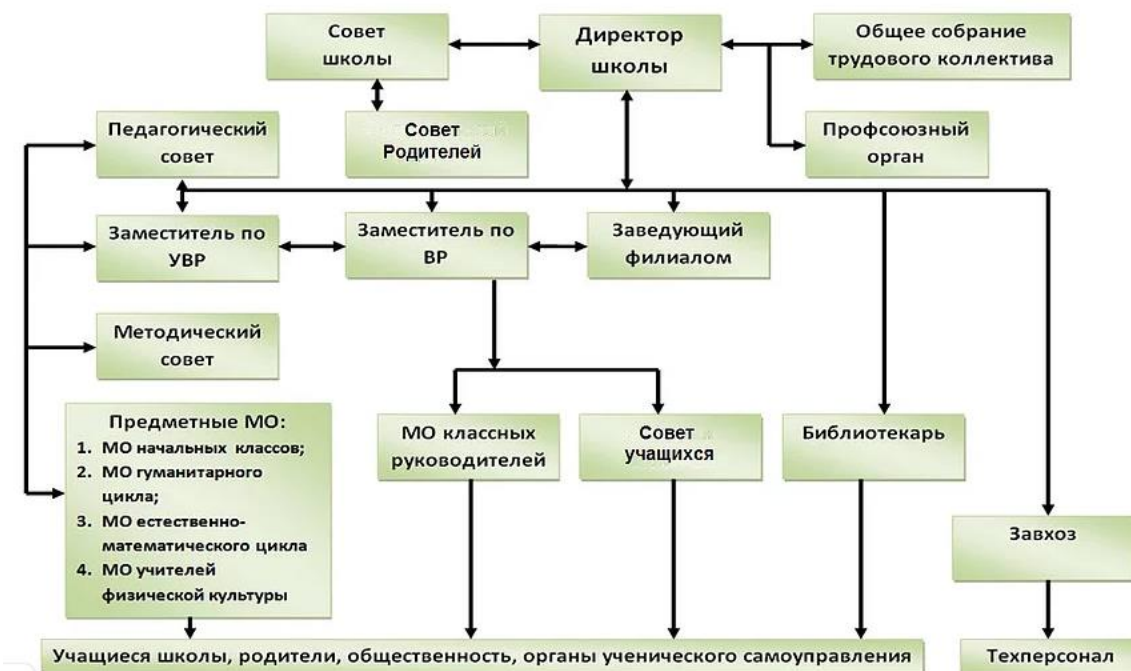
Совет школы

Директор школы

Общее собрание трудового коллектива

Педагогический совет

Совет Родителей

Профсоюзный орган

Заместитель по УВР

Заместитель по ВР

Заведующий филиалом

Методический совет

Предметные МО:
1. МО начальных классов;
2. МО гуманитарного цикла;
3. МО естественно-математического цикла
4. МО учителей физической культуры

МО классных руководителей

Совет учащихся

Библиотекарь

Завхоз

Учащиеся школы, родители, общественность, органы ученического самоуправления

Техперсонал